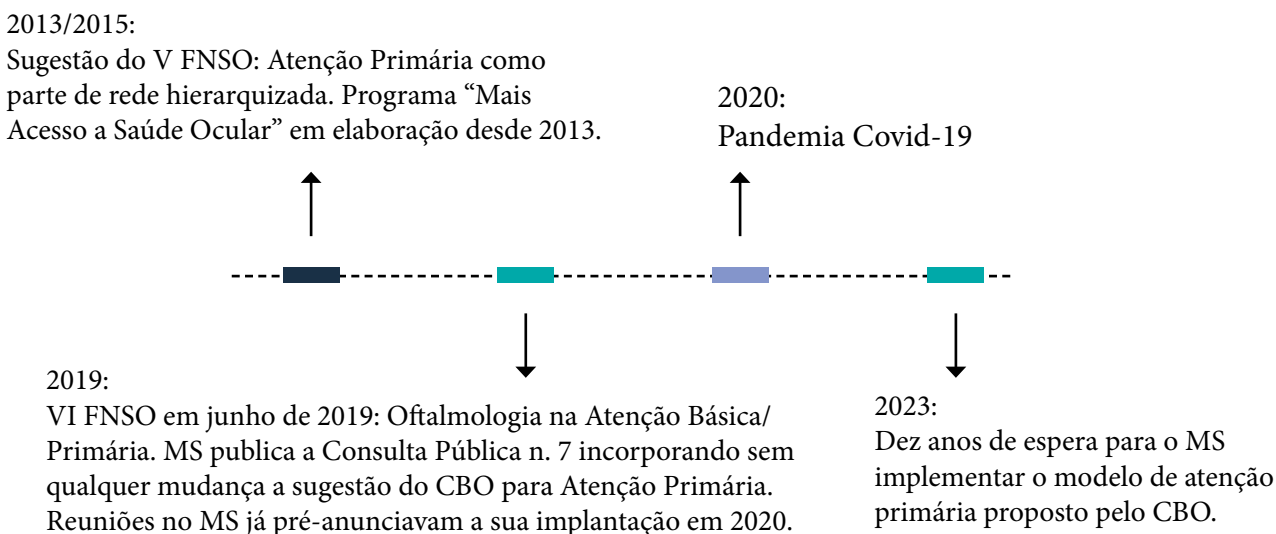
2013/2015:
Sugestão do V FNSO: Atenção Primária como parte de rede hierarquizada. Programa “Mais Acesso a Saúde Ocular” em elaboração desde 2013.

2020:
Pandemia Covid-19

2019:
VI FNSO em junho de 2019: Oftalmologia na Atenção Básica/ Primária. MS publica a Consulta Pública n. 7 incorporando sem qualquer mudança a sugestão do CBO para Atenção Primária. Reuniões no MS já pré-anunciavam a sua implantação em 2020.

2023:
Dez anos de espera para o MS implementar o modelo de atenção primária proposto pelo CBO.